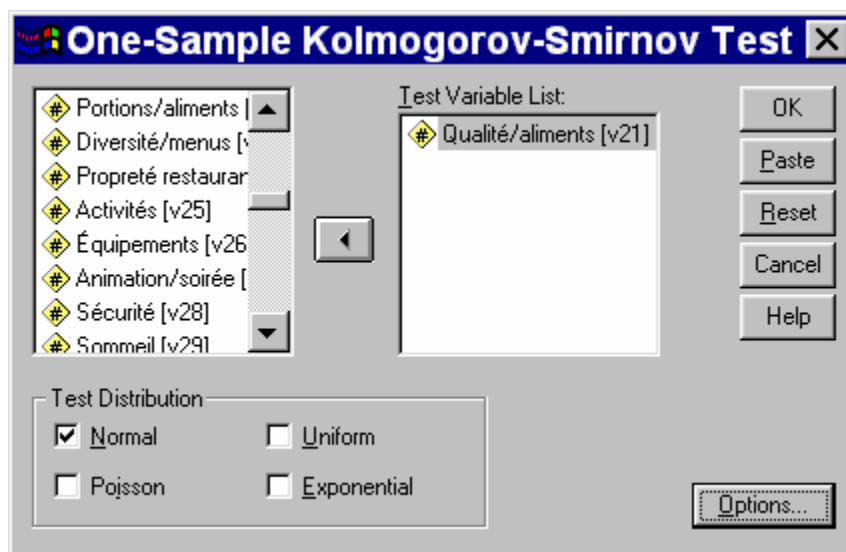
One-Sample Kolmogorov-Smirnov Test

Portions/aliments [
Diversité/menus [v
Propreté restaurar
Activités [v25]
Équipements [v26
Animation/soirée [
Sécurité [v28]
Sommeil [v29]

Test Variable List:
Qualité/aliments [v21]

OK
Paste
Reset
Cancel
Help

Test Distribution
Normal
Uniform
Poisson
Exponential

Options...